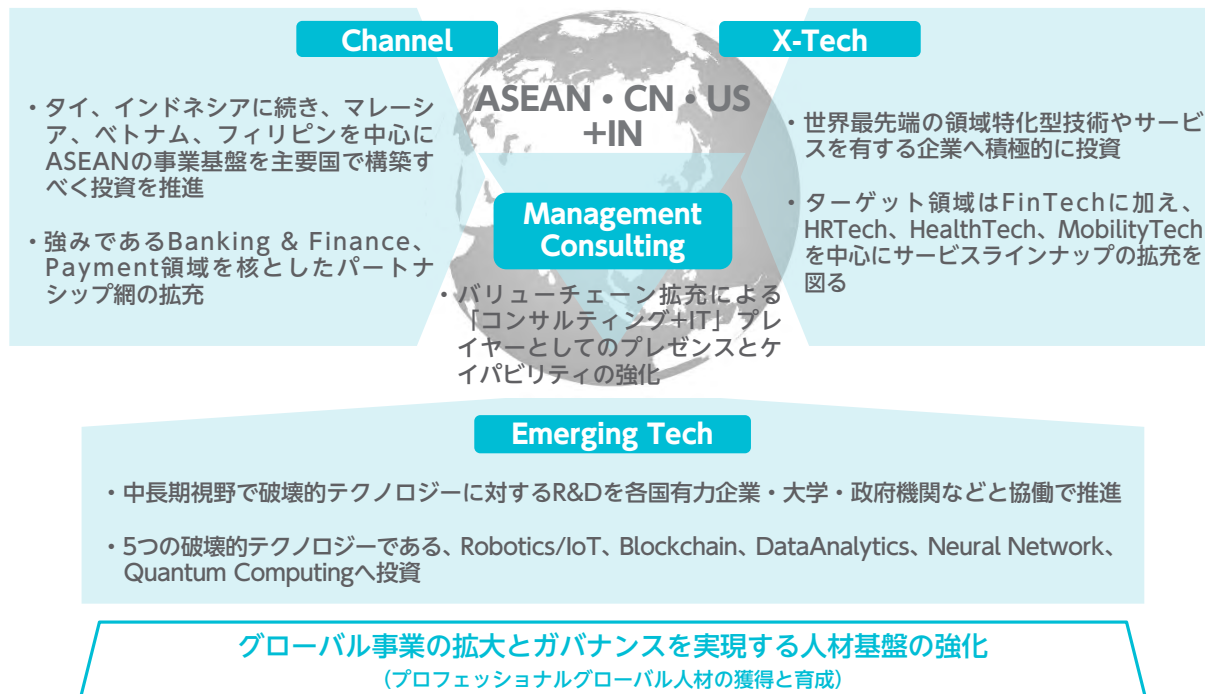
Channel

・タイ、インドネシアに続き、マレーシア、ベトナム、フィリピンを中心にASEANの事業基盤を主要国で構築すべく投資を推進

・強みであるBanking & Finance、Payment領域を核としたパートナシップ網の拡充

ASEAN・CN・US +IN

X-Tech

・世界最先端の領域特化型技術やサービスを有する企業へ積極的に投資

・ターゲット領域はFinTechに加え、HRTech、HealthTech、MobilityTechを中心にサービスラインナップの拡充を図る

Management Consulting

・バリューチェーン拡充による「コンサルティング+IT」プレイヤーとしてのプレゼンスとケイパビリティの強化

Emerging Tech

・中長期視野で破壊的テクノロジーに対するR&Dを各国有力企業・大学・政府機関などと協働で推進

・5つの破壊的テクノロジーである、Robotics/IoT、Blockchain、DataAnalytics、Neural Network、Quantum Computingへ投資

グローバル事業の拡大とガバナンスを実現する人材基盤の強化
（プロフェッショナルグローバル人材の獲得と育成）